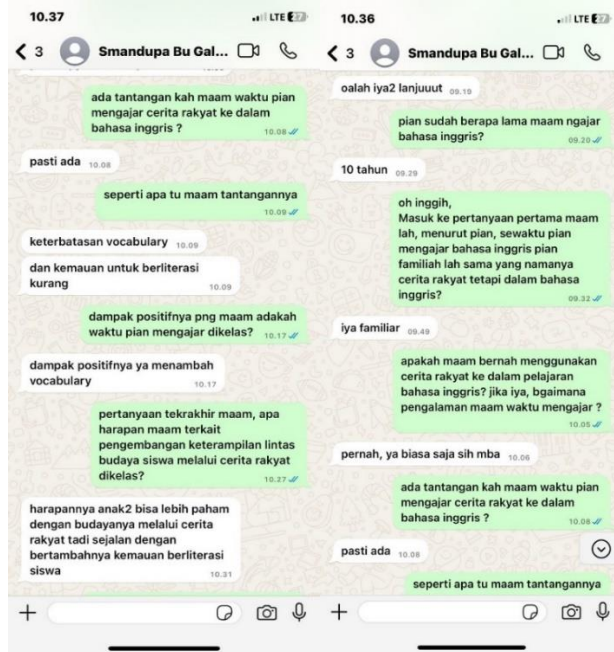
10.37 LTE

< 3 Smandupa Bu Gal...

ada tantangan kah maam waktu pian mengajar cerita rakyat ke dalam bahasa inggris ? 10.08

pasti ada 10.08

seperti apa tu maam tantangannya 10.09

keterbatasan vocabulary 10.09

dan kemauan untuk berliterasi kurang 10.09

dampak positifnya png maam adakah waktu pian mengajar dikelas? 10.17

dampak positifnya ya menambah vocabulary 10.17

pertanyaan tekrakhir maam, apa harapan maam terkait pengembangan keterampilan lintas budaya siswa melalui cerita rakyat dikelas? 10.27

harapannya anak2 bisa lebih paham dengan budayanya melalui cerita rakyat tadi sejalan dengan bertambahnya kemauan berliterasi siswa 10.31

+

10.36 LTE

< 3 Smandupa Bu Gal...

oalah iya2 lanjuuut 09.19

pian sudah berapa lama maam ngajar bahasa inggris? 09.20

10 tahun 09.29

oh inggih,
Masuk ke pertanyaan pertama maam lah, menurut pian, sewaktu pian mengajar bahasa inggris pian familiah lah sama yang namanya cerita rakyat tetapi dalam bahasa inggris? 09.32

iya familiar 09.49

apakah maam bernah menggunakan cerita rakyat ke dalam pelajaran bahasa inggris? jika iya, bgaimana pengalaman maam waktu mengajar ? 10.05

pernah, ya biasa saja sih mba 10.06

ada tantangan kah maam waktu pian mengajar cerita rakyat ke dalam bahasa inggris ? 10.08

pasti ada 10.08

seperti apa tu maam tantangannya

+